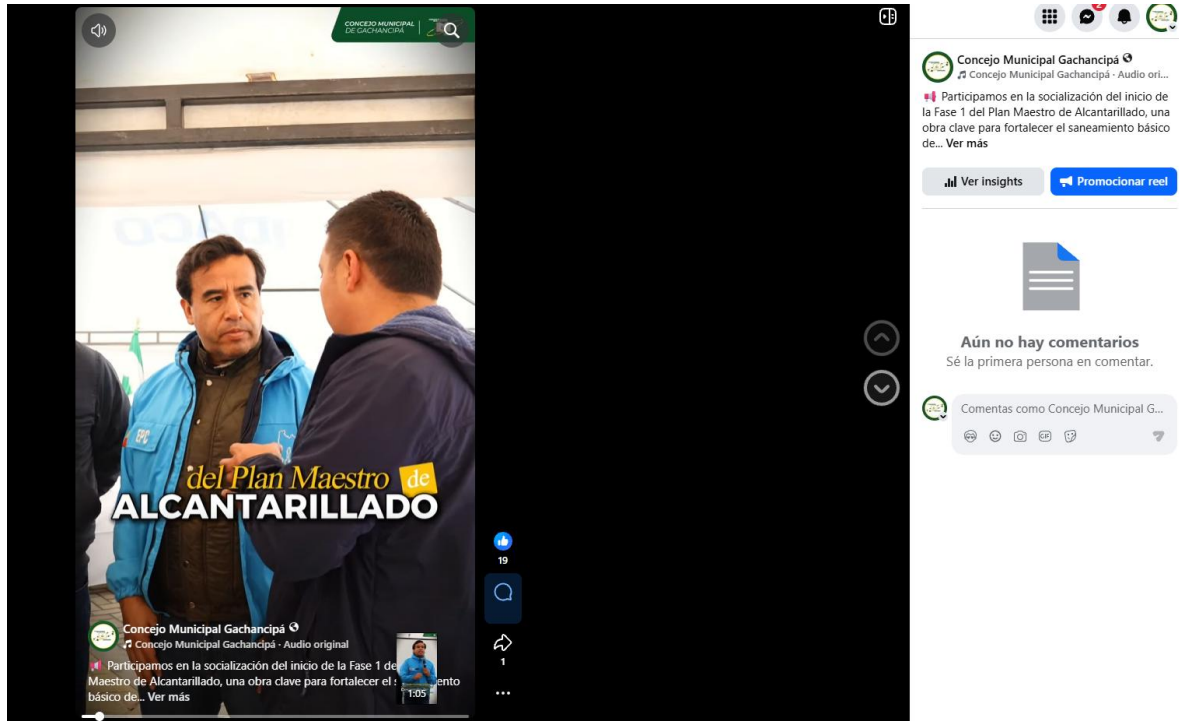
CONCEJO MUNICIPAL DE GACHANCIPÁ

del Plan Maestro de
ALCANTARILLADO

EPC

19

1

Concejo Municipal Gachancipá
Concejo Municipal Gachancipá · Audio original
Participamos en la socialización del inicio de la Fase 1 de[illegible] Maestro de Alcantarillado, una obra clave para fortalecer el s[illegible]ento básico de... Ver más

1:05

2

Concejo Municipal Gachancipá
Concejo Municipal Gachancipá · Audio ori...
Participamos en la socialización del inicio de la Fase 1 del Plan Maestro de Alcantarillado, una obra clave para fortalecer el saneamiento básico de... Ver más

Ver insights
Promocionar reel

Aún no hay comentarios
Sé la primera persona en comentar.

Comentas como Concejo Municipal G...